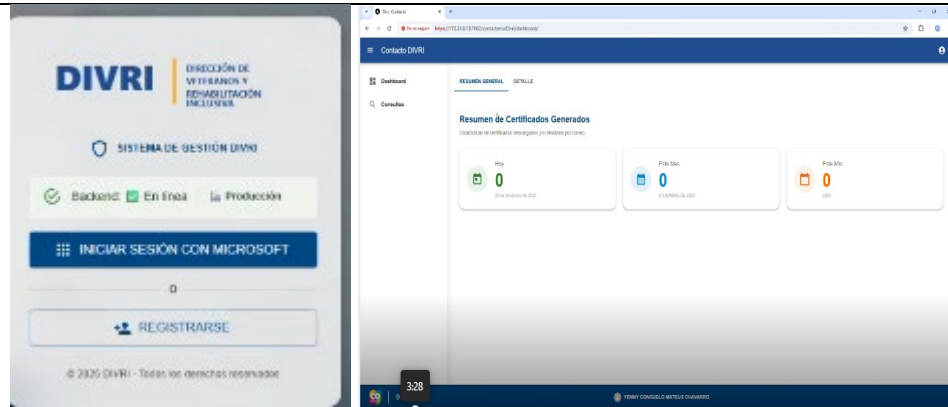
DIVRI

DIRECCIÓN DE VETERANOS Y REHABILITACIÓN INCLUSIVA

SISTEMA DE GESTIÓN DIVRI

Backend: En línea Producción

INICIAR SESIÓN CON MICROSOFT

o

REGISTRARSE

© 2025 DIVRI - Todos los derechos reservados

Divri Contacto

No es seguro https://172.31.0.13:7002/contactenos/Divri/dashboard/

Contacto DIVRI

Dashboard

Consultas

RESUMEN GENERAL DETALLE

Resumen de Certificados Generados

Estadísticas de certificados descargados y/o enviados por correo

Hoy
0
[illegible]

Este Mes
0
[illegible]

Este Año
0
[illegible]

3:28

YENNY CONSUELO MATEUS CHAVARRO